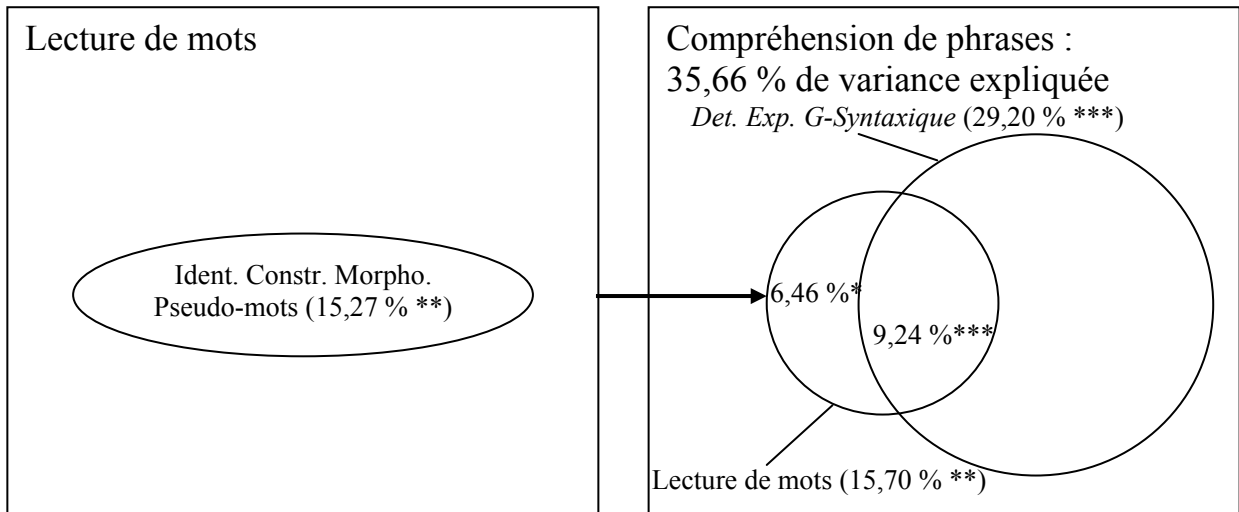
Lecture de mots

Ident. Constr. Morpho. Pseudo-mots (15,27 % **)

Compréhension de phrases : 35,66 % de variance expliquée

*Det. Exp. G-Syntaxique* (29,20 % ***)

6,46 %*

9,24 %***

Lecture de mots (15,70 % **)